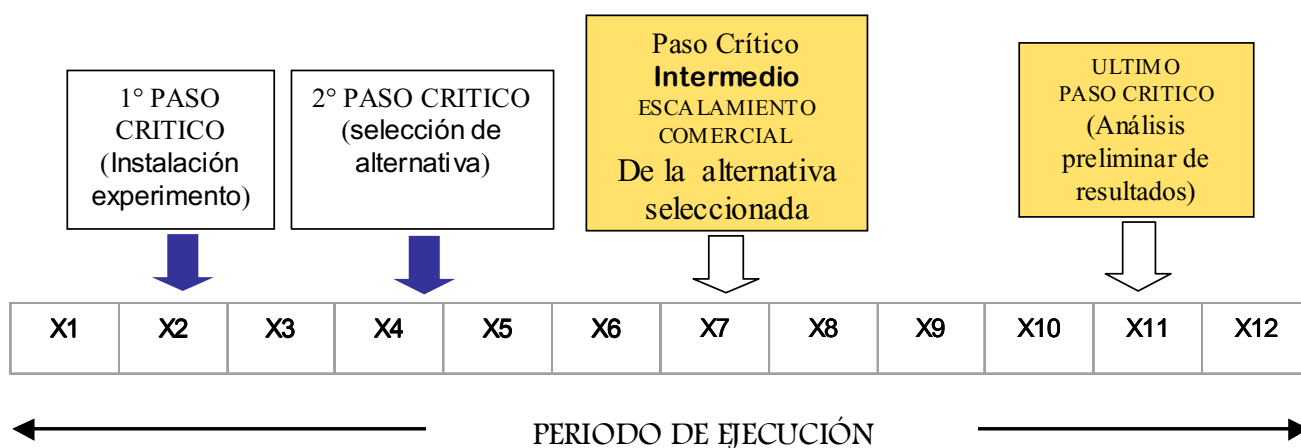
1° PASO CRITICO (Instalación experimento)

2° PASO CRITICO (selección de alternativa)

Paso Crítico Intermedio ESCALAMIENTO COMERCIAL De la alternativa seleccionada

ULTIMO PASO CRITICO (Análisis preliminar de resultados)

| X1 | X2 | X3 | X4 | X5 | X6 | X7 | X8 | X9 | X10 | X11 | X12 |
|---|---|---|---|---|---|---|---|---|---|---|---|

PERIODO DE EJECUCIÓN